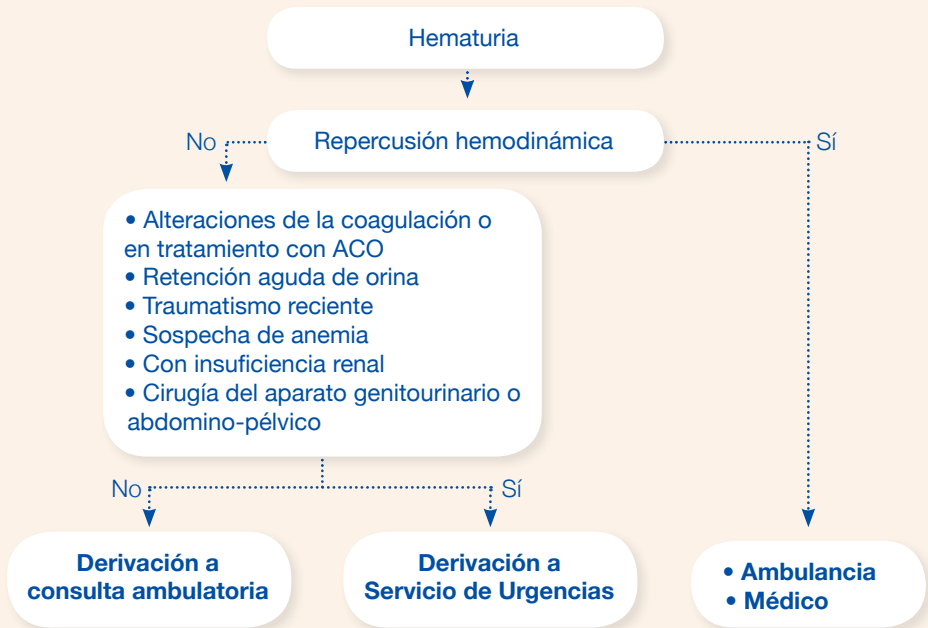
Hematuria

No

Repercusión hemodinámica

Sí

• Alteraciones de la coagulación o en tratamiento con ACO
• Retención aguda de orina
• Traumatismo reciente
• Sospecha de anemia
• Con insuficiencia renal
• Cirugía del aparato genitourinario o abdomino-pélvico

No

Sí

Derivación a consulta ambulatoria

Derivación a Servicio de Urgencias

• Ambulancia
• Médico